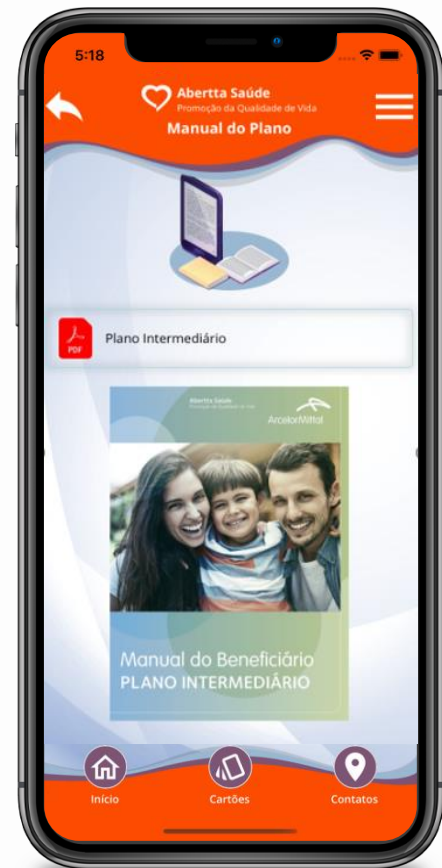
5:18

Abertta Saúde
Promoção da Qualidade de Vida
Manual do Plano

PDF
Plano Intermediário

Abertta Saúde
Promoção da Qualidade de Vida
ArcelorMittal

Manual do Beneficiário
PLANO INTERMEDIÁRIO

Início
Cartões
Contatos